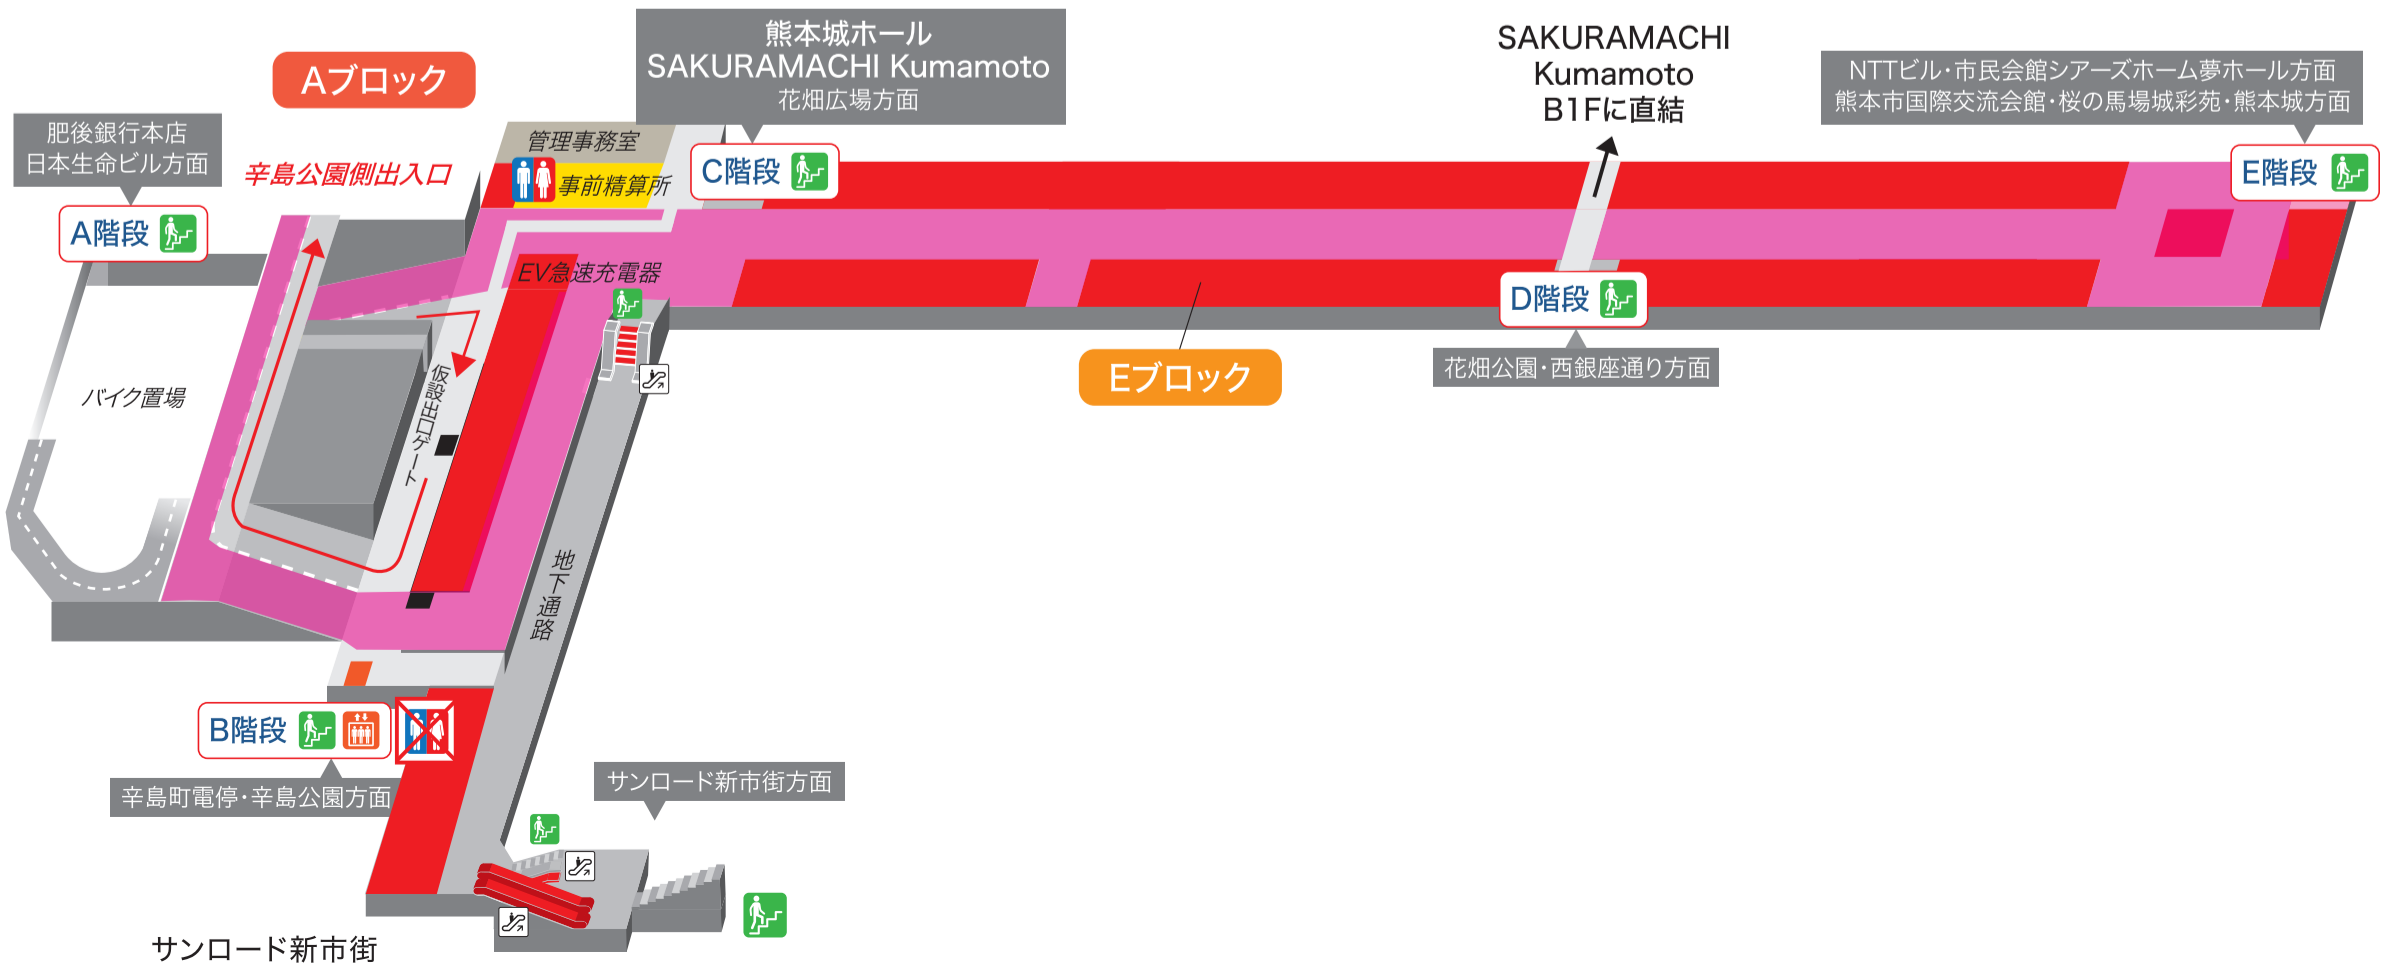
Aブロック

肥後銀行本店
日本生命ビル方面

A階段

辛島公園側出入口

管理事務室

事前精算所

熊本城ホール
SAKURAMACHI Kumamoto
花畑広場方面

C階段

SAKURAMACHI
Kumamoto
B1Fに直結

NTTビル・市民会館シアーズホーム夢ホール方面
熊本市国際交流会館・桜の馬場城彩苑・熊本城方面

E階段

EV急速充電器

バイク置場

仮設出口ゲート

D階段

花畑公園・西銀座通り方面

Eブロック

地下通路

B階段

辛島町電停・辛島公園方面

サンロード新市街方面

サンロード新市街